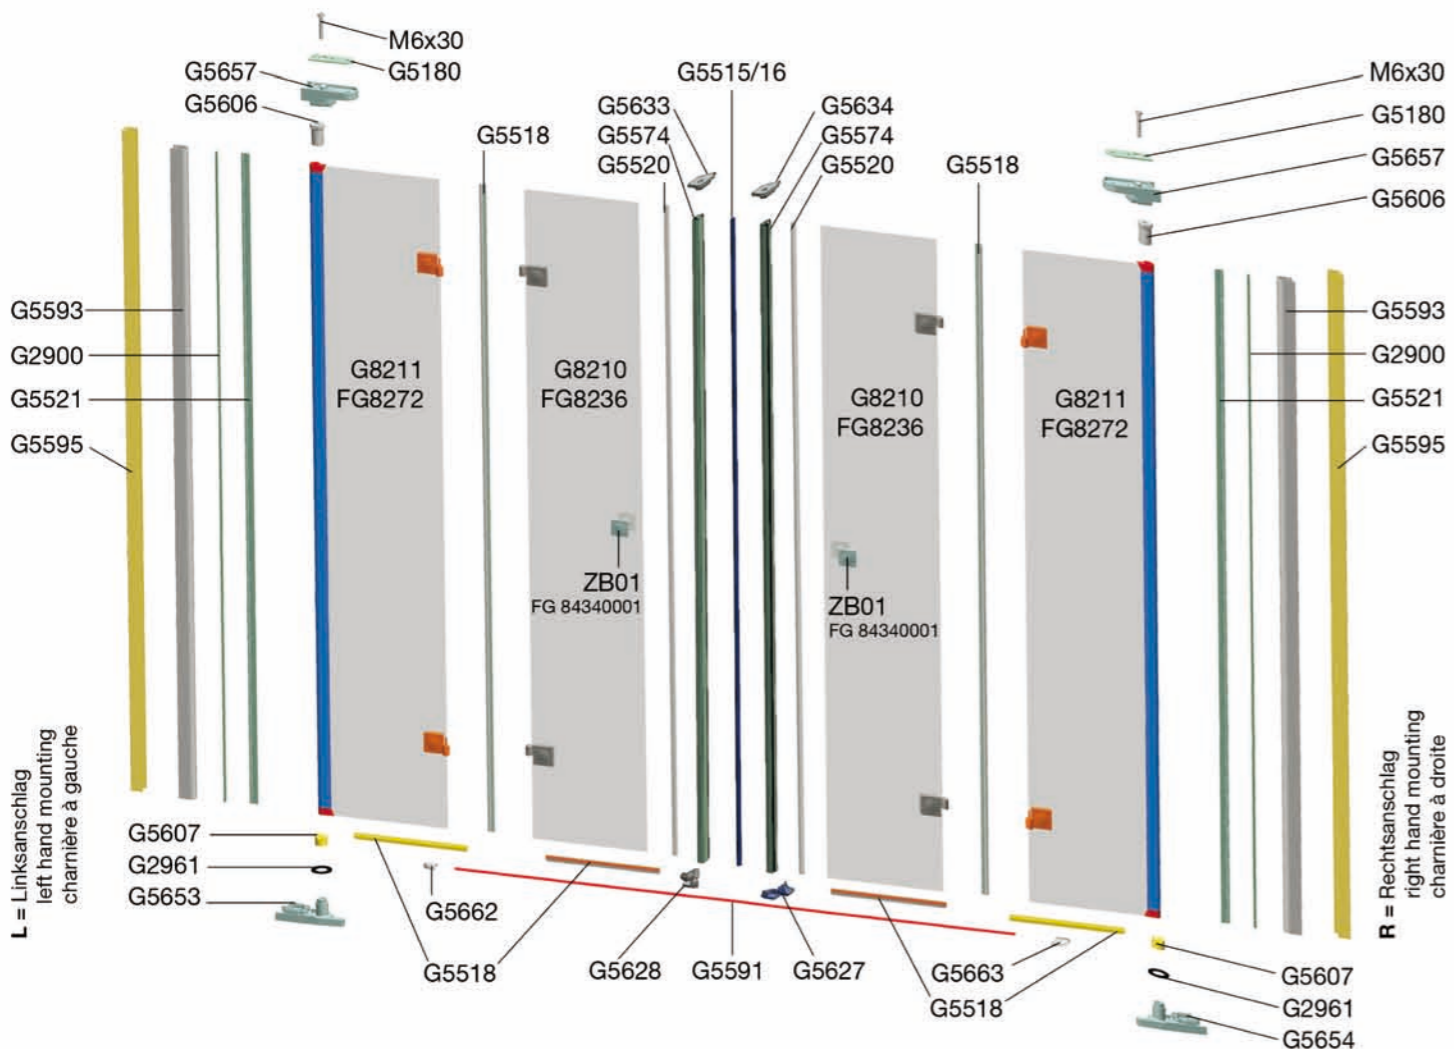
M6x30
G5657
G5180
G5606
G5515/16
G5633
G5634
G5574
G5574
G5518
G5520
G5520
G5518
M6x30
G5180
G5657
G5606
G5593
G2900
G5521
G5595
G8211
FG8272
G8210
FG8236
G8210
FG8236
G8211
FG8272
G5593
G2900
G5521
G5595
ZB01
FG 84340001
ZB01
FG 84340001
L = Linksanschlag
left hand mounting
charnière à gauche
R = Rechtsanschlag
right hand mounting
charnière à droite
G5607
G2961
G5653
G5662
G5518
G5628
G5591
G5627
G5663
G5518
G5607
G2961
G5654